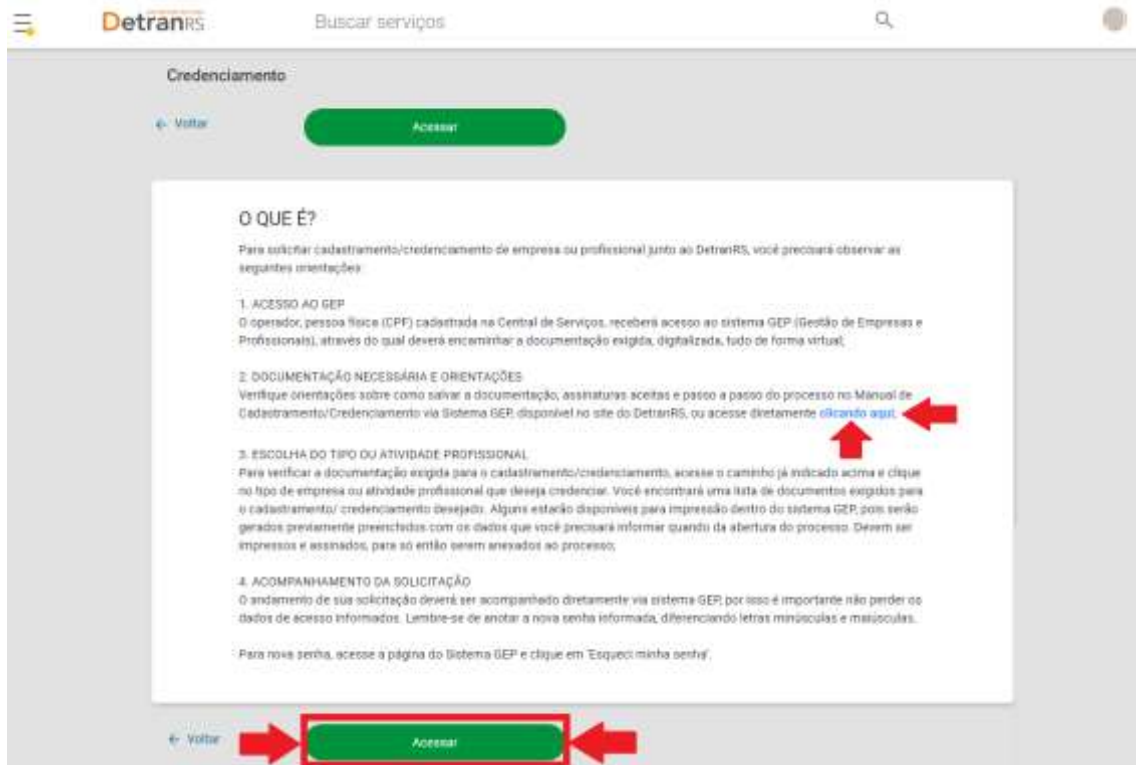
DetranRS

Buscar serviços

Credenciamento

← Voltar

Acessar

O QUE É?

Para solicitar cadastramento/credenciamento de empresa ou profissional junto ao DetranRS, você precisará observar as seguintes orientações:

1. ACESSO AO GEP
O operador, pessoa física (CPF) cadastrada na Central de Serviços, receberá acesso ao sistema GEP (Gestão de Empresas e Profissionais), através do qual deverá encaminhar a documentação exigida, digitalizada, tudo de forma virtual;

2. DOCUMENTAÇÃO NECESSÁRIA E ORIENTAÇÕES
Verifique orientações sobre como salvar a documentação, assinaturas aceitas e passo a passo do processo no Manual de Cadastramento/Credenciamento via Sistema GEP, disponível no site do DetranRS, ou acesse diretamente clicando aqui.

3. ESCOLHA DO TIPO OU ATIVIDADE PROFISSIONAL
Para verificar a documentação exigida para o cadastramento/credenciamento, acesse o caminho já indicado acima e clique no tipo de empresa ou atividade profissional que deseja credenciar. Você encontrará uma lista de documentos exigidos para o cadastramento/ credenciamento desejado. Alguns estarão disponíveis para impressão dentro do sistema GEP, pois serão gerados previamente preenchidos com os dados que você precisará informar quando da abertura do processo. Devem ser impressos e assinados, para só então serem anexados ao processo;

4. ACOMPANHAMENTO DA SOLICITAÇÃO
O andamento de sua solicitação deverá ser acompanhado diretamente via sistema GEP, por isso é importante não perder os dados de acesso informados. Lembre-se de anotar a nova senha informada, diferenciando letras minúsculas e maiúsculas.

Para nova senha, acesse a página do Sistema GEP e clique em 'Esqueci minha senha'.

← Voltar

Acessar